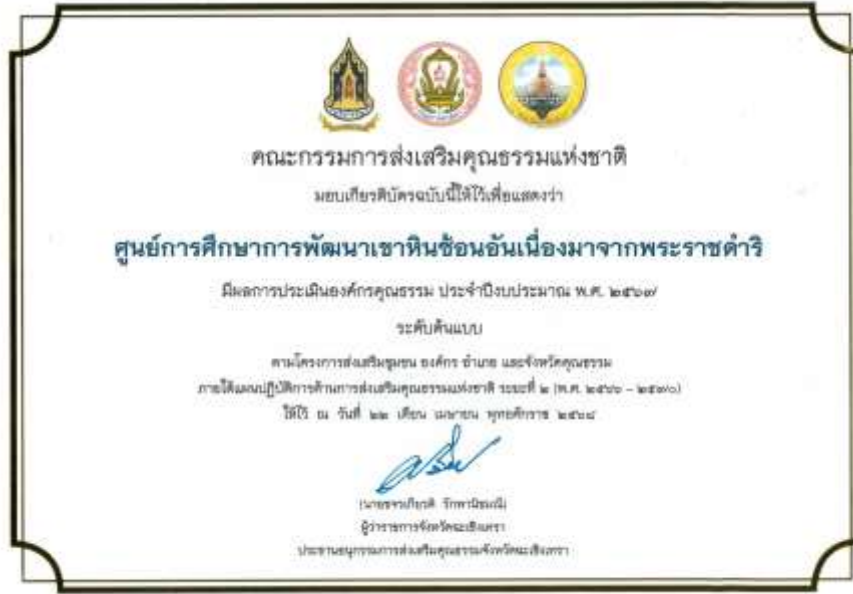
คณะกรรมการส่งเสริมคุณธรรมแห่งชาติ

มอบเกียรติบัตรฉบับนี้ไว้เพื่อแสดงว่า

ศูนย์การศึกษาการพัฒนาเขาหินซ้อนอันเนื่องมาจากพระราชดำริ

มีผลการประเมินองค์กรคุณธรรม ประจำปีงบประมาณ พ.ศ. ๒๕๖๗

ระดับต้นแบบ

ตามโครงการส่งเสริมชุมชน องค์กร อำเภอ และจังหวัดคุณธรรม

ภายใต้แผนปฏิบัติการด้านการส่งเสริมคุณธรรมแห่งชาติ ระยะที่ ๒ (พ.ศ. ๒๕๖๖ - ๒๕๗๐)

ให้ไว้ ณ วันที่ ๒๒ เดือน เมษายน พุทธศักราช ๒๕๖๘

(นายชรงเกียรติ รักพานิชมณี)

ผู้ว่าราชการจังหวัดฉะเชิงเทรา

ประธานอนุกรรมการส่งเสริมคุณธรรมจังหวัดฉะเชิงเทรา